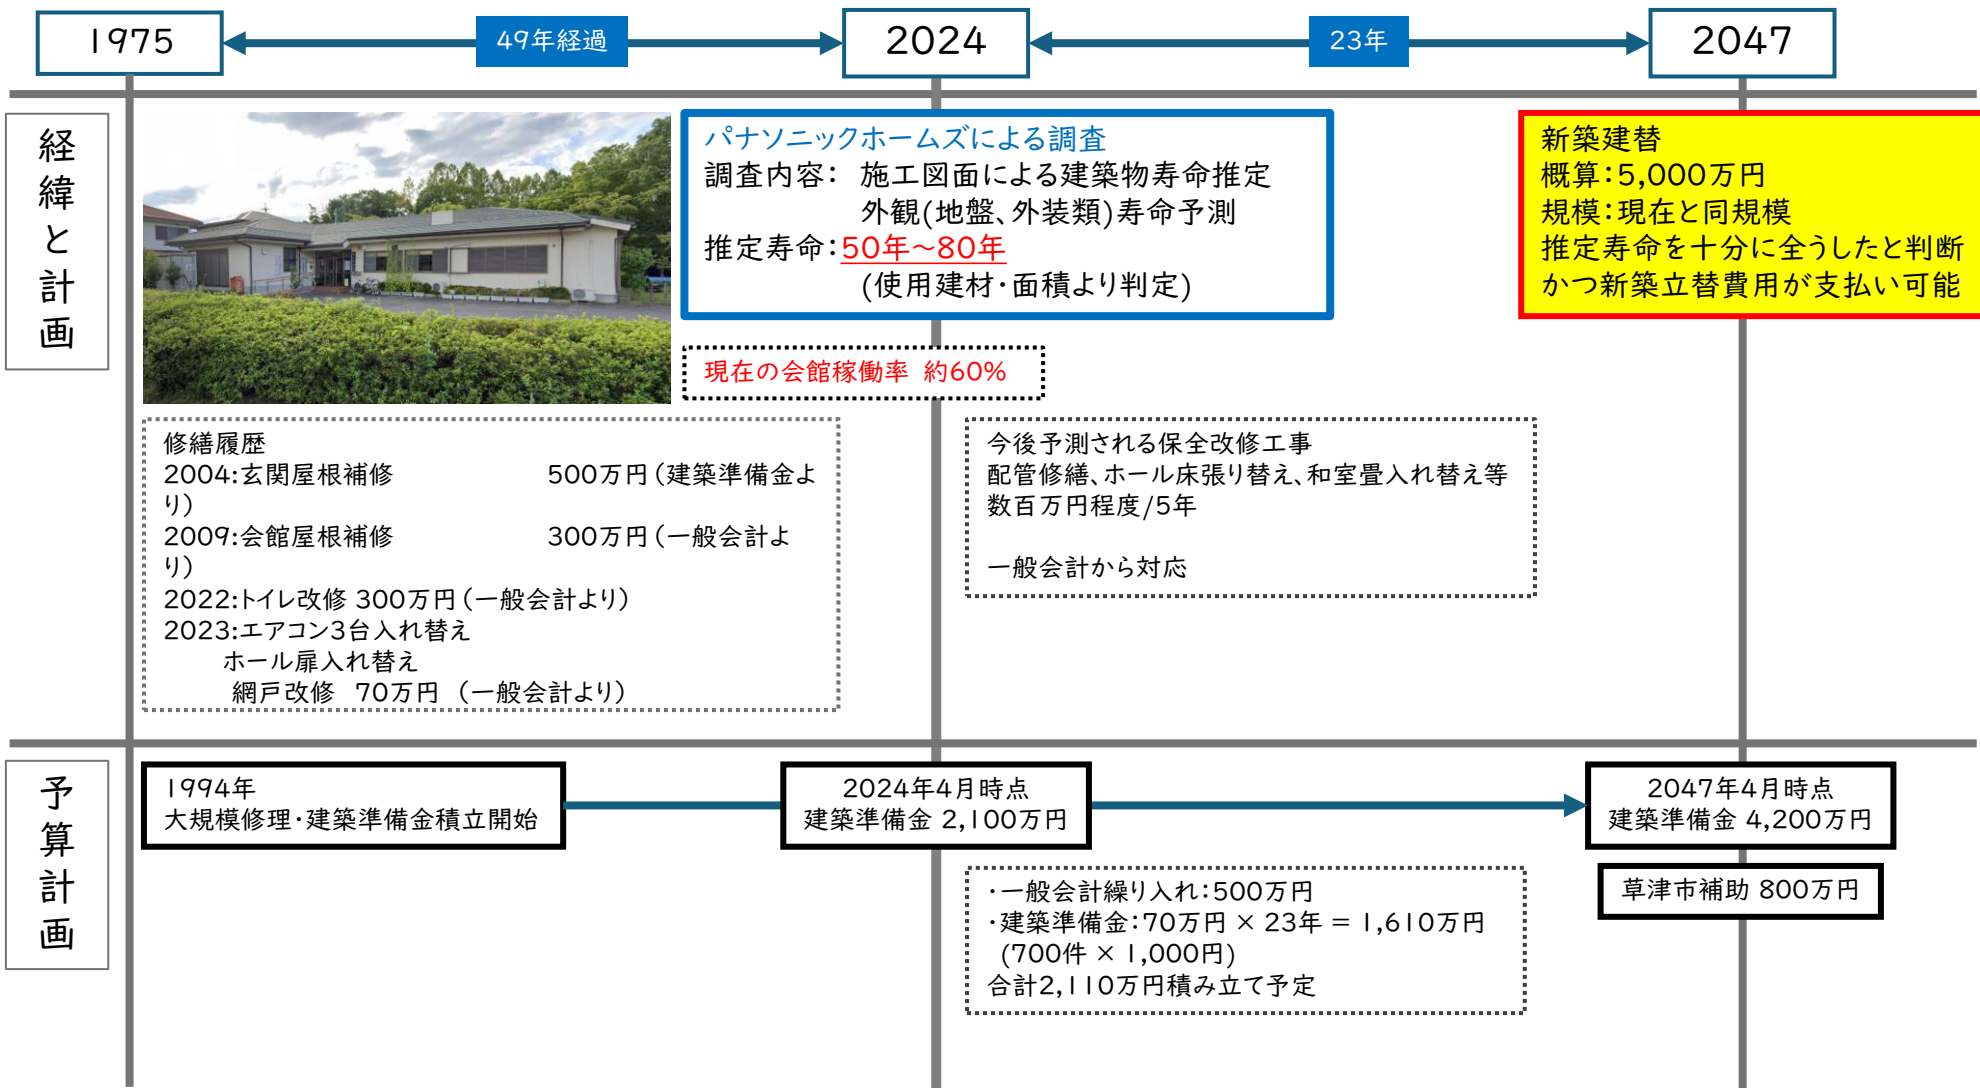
1975

49年経過

2024

23年

2047

経緯と計画

パナソニックホームズによる調査
調査内容： 施工図面による建築物寿命推定
外観(地盤、外装類)寿命予測
推定寿命：50年～80年
(使用建材・面積より判定)

新築建替
概算：5,000万円
規模：現在と同規模
推定寿命を十分に全うしたと判断
かつ新築立替費用が支払い可能

現在の会館稼働率 約60%

修繕履歴
2004:玄関屋根補修 500万円（建築準備金より）
2009:会館屋根補修 300万円（一般会計より）
2022:トイレ改修 300万円（一般会計より）
2023:エアコン3台入れ替え
ホール扉入れ替え
網戸改修 70万円 （一般会計より）

今後予測される保全改修工事
配管修繕、ホール床張り替え、和室畳入れ替え等
数百万円程度/5年

一般会計から対応

予算計画

1994年
大規模修理・建築準備金積立開始

2024年4月時点
建築準備金 2,100万円

2047年4月時点
建築準備金 4,200万円

草津市補助 800万円

・一般会計繰り入れ：500万円
・建築準備金：70万円 × 23年 ＝ 1,610万円
(700件 × 1,000円)
合計2,110万円積み立て予定